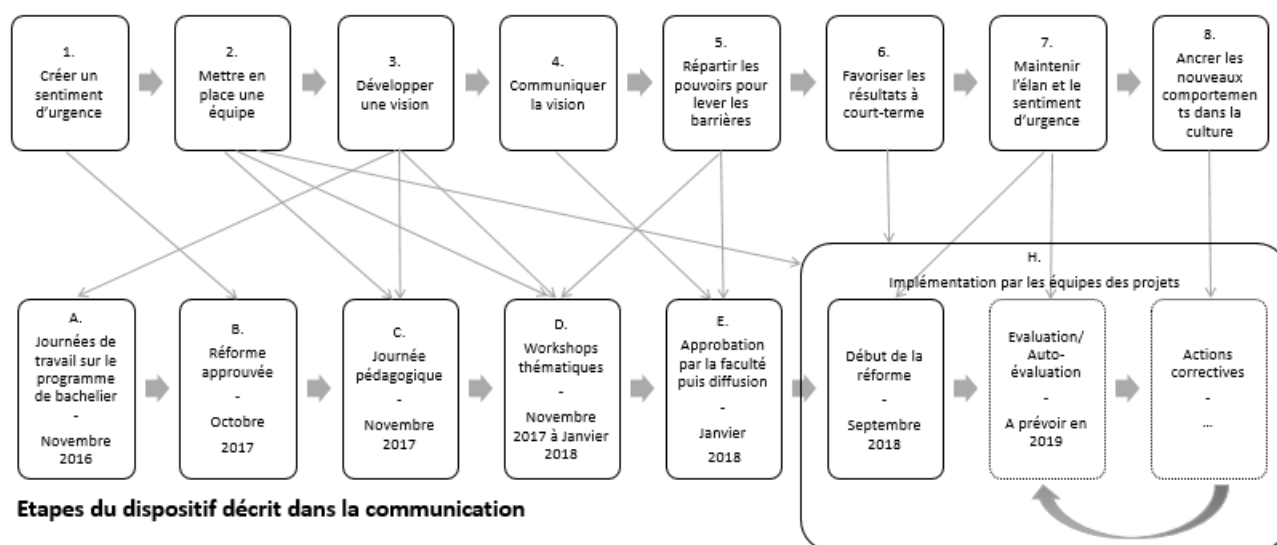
1.
Créer un sentiment d'urgence

2.
Mettre en place une équipe

3.
Développer une vision

4.
Communiquer la vision

5.
Répartir les pouvoirs pour lever les barrières

6.
Favoriser les résultats à court-terme

7.
Maintenir l'élan et le sentiment d'urgence

8.
Ancrer les nouveaux comportements dans la culture

A.
Journées de travail sur le programme de bachelier
-
Novembre 2016

B.
Réforme approuvée
-
Octobre 2017

C.
Journée pédagogique
-
Novembre 2017

D.
Workshops thématiques
-
Novembre 2017 à Janvier 2018

E.
Approbation par la faculté puis diffusion
-
Janvier 2018

H.
Implémentation par les équipes des projets

Début de la réforme
-
Septembre 2018

Evaluation/ Auto-évaluation
-
A prévoir en 2019

Actions correctives
-
...

Etapes du dispositif décrit dans la communication